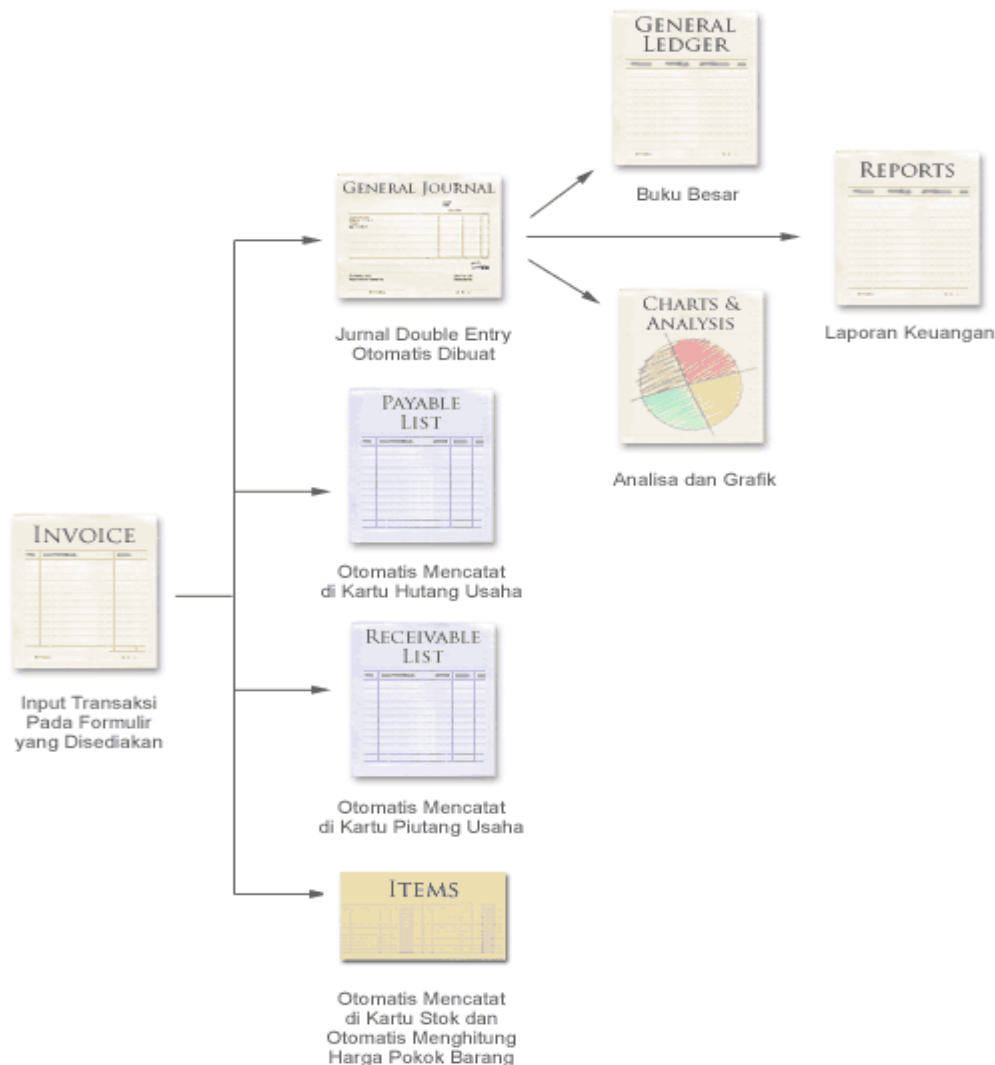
Invoice

Input Transaksi Pada Formulir yang Disediakan

General Journal

Jurnal Double Entry Otomatis Dibuat

Payable List

Otomatis Mencatat di Kartu Hutang Usaha

Receivable List

Otomatis Mencatat di Kartu Piutang Usaha

Items

Otomatis Mencatat di Kartu Stok dan Otomatis Menghitung Harga Pokok Barang

General Ledger

Buku Besar

Charts & Analysis

Analisa dan Grafik

Reports

Laporan Keuangan